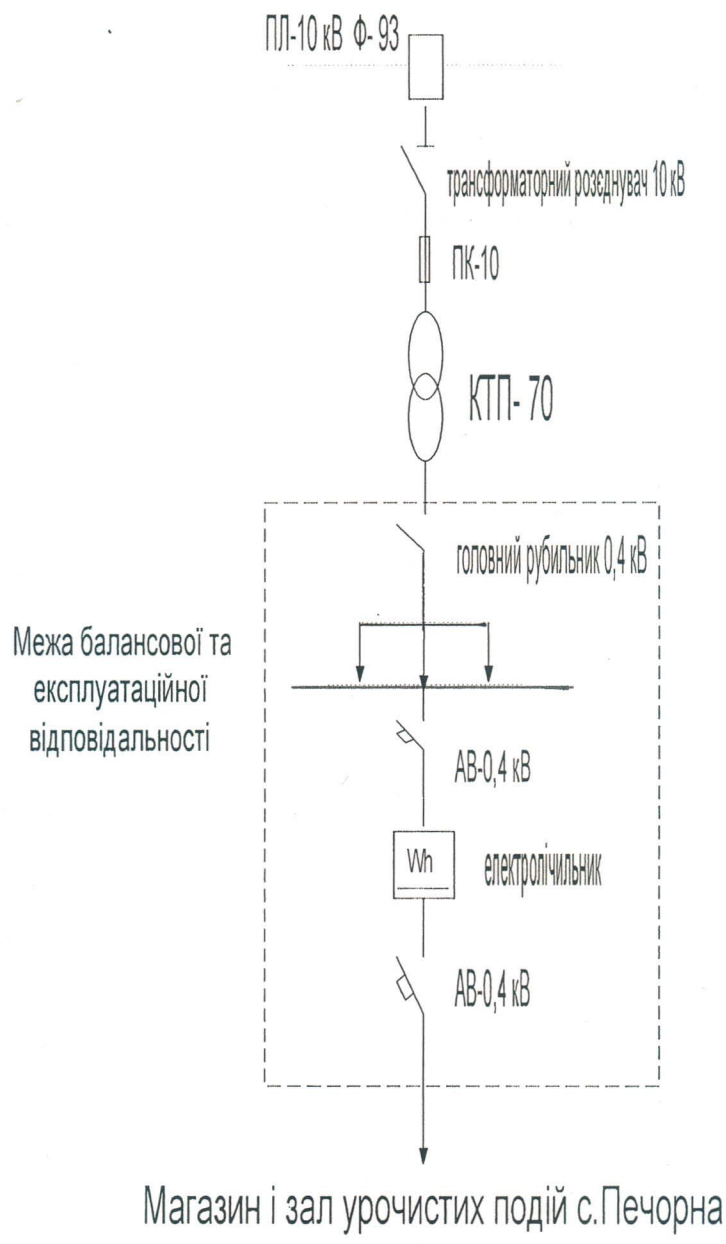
ПЛ-10 кВ Ф- 93

трансформаторний роз'єднувач 10 кВ

ПК-10

КТП- 70

головний рубильник 0,4 кВ

Межа балансової та експлуатаційної відповідальності

АВ-0,4 кВ

Wh

електролічильник

АВ-0,4 кВ

Магазин і зал урочистих подій с.Печорна